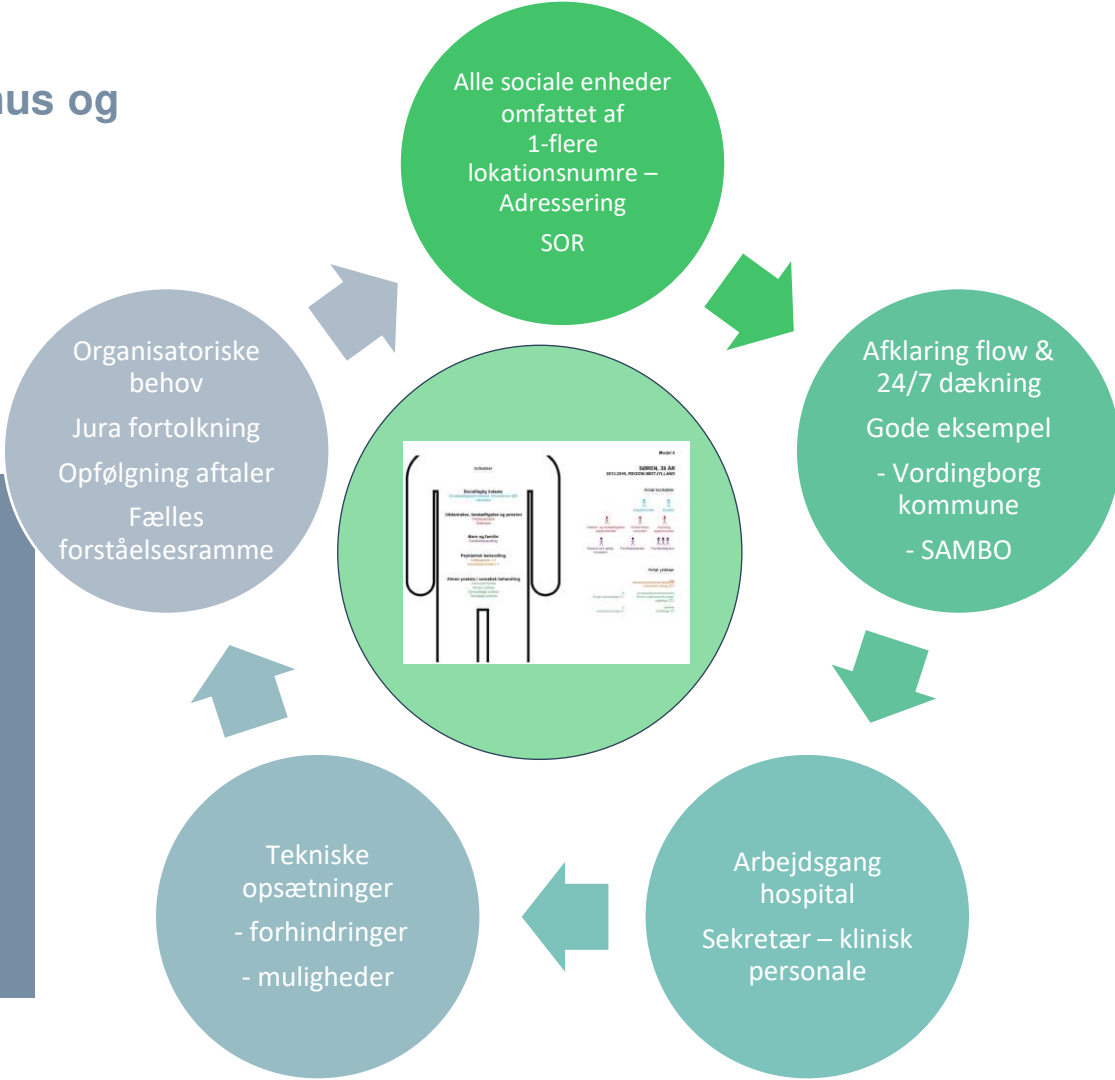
hus og

Alle sociale enheder omfattet af 1-flere lokationsnumre – Adressering

SOR

Afklaring flow & 24/7 dækning

Gode eksempel

- Vordingborg kommune

- SAMBO

Arbejdsgang hospital

Sekretær – klinisk personale

Tekniske opsætninger

- forhindringer

- muligheder

Organisatoriske behov

Jura fortolkning

Opfølgning aftaler

Fælles forståelsesramme

Model 6

SØREN, 33 ÅR

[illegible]

Indsatser

Socialfaglig indsats

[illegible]

Uddannelse, beskæftigelse og pension

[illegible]

Børn og familie

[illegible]

Psykiatrisk behandling

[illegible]

Almen praksis / somatisk behandling

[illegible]

Antal kontakter

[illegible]

Antal ydelser

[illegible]